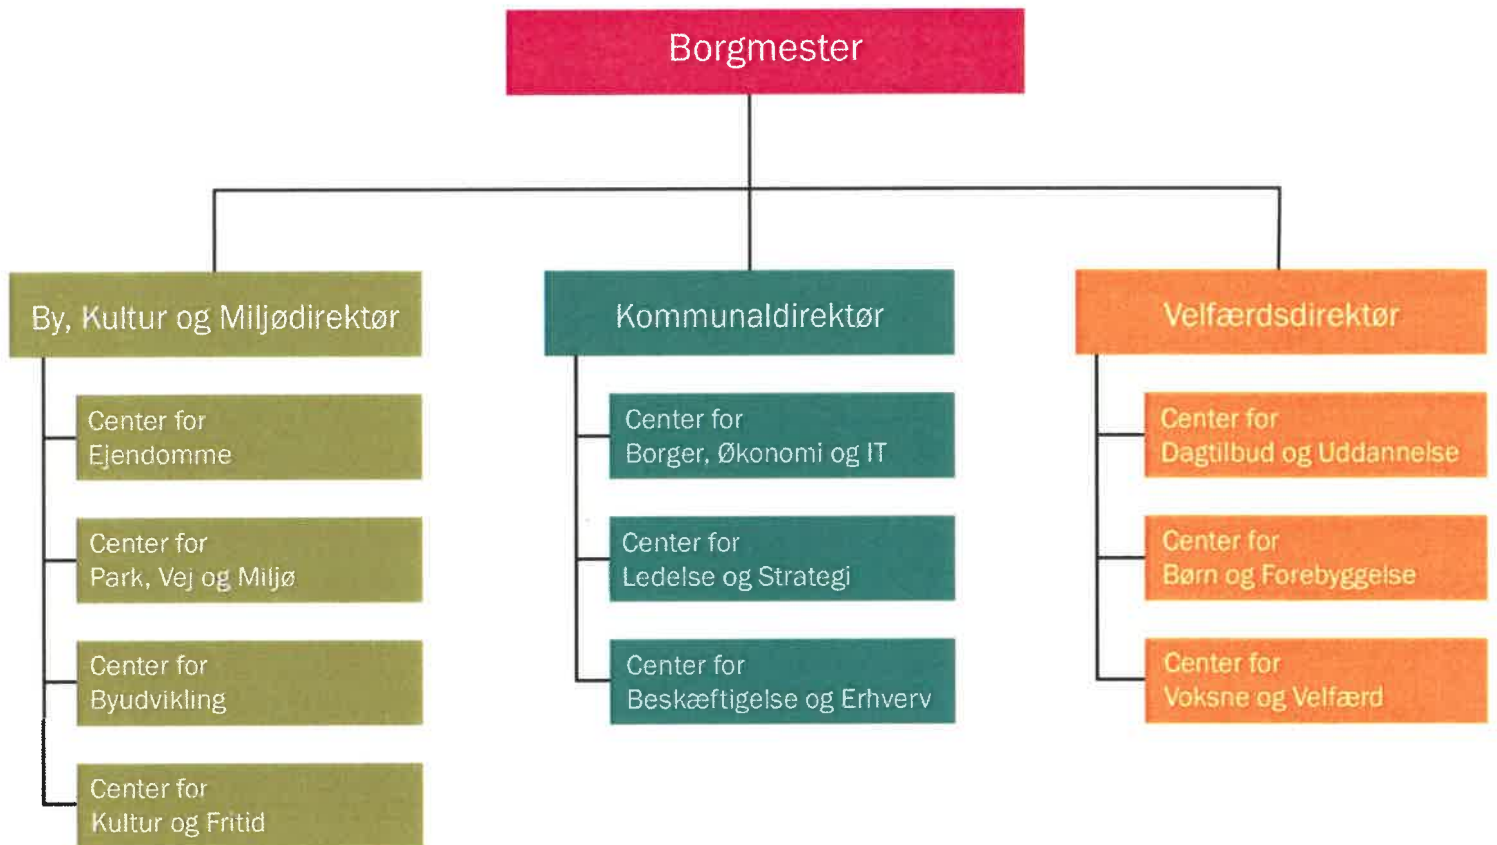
Borgmester

By, Kultur og Miljødirektør

Center for
Ejendomme

Center for
Park, Vej og Miljø

Center for
Byudvikling

Center for
Kultur og Fritid

Kommunaldirektør

Center for
Borger, Økonomi og IT

Center for
Ledelse og Strategi

Center for
Beskæftigelse og Erhverv

Velfærdsdirektør

Center for
Dagtilbud og Uddannelse

Center for
Børn og Forebyggelse

Center for
Voksne og Velfærd